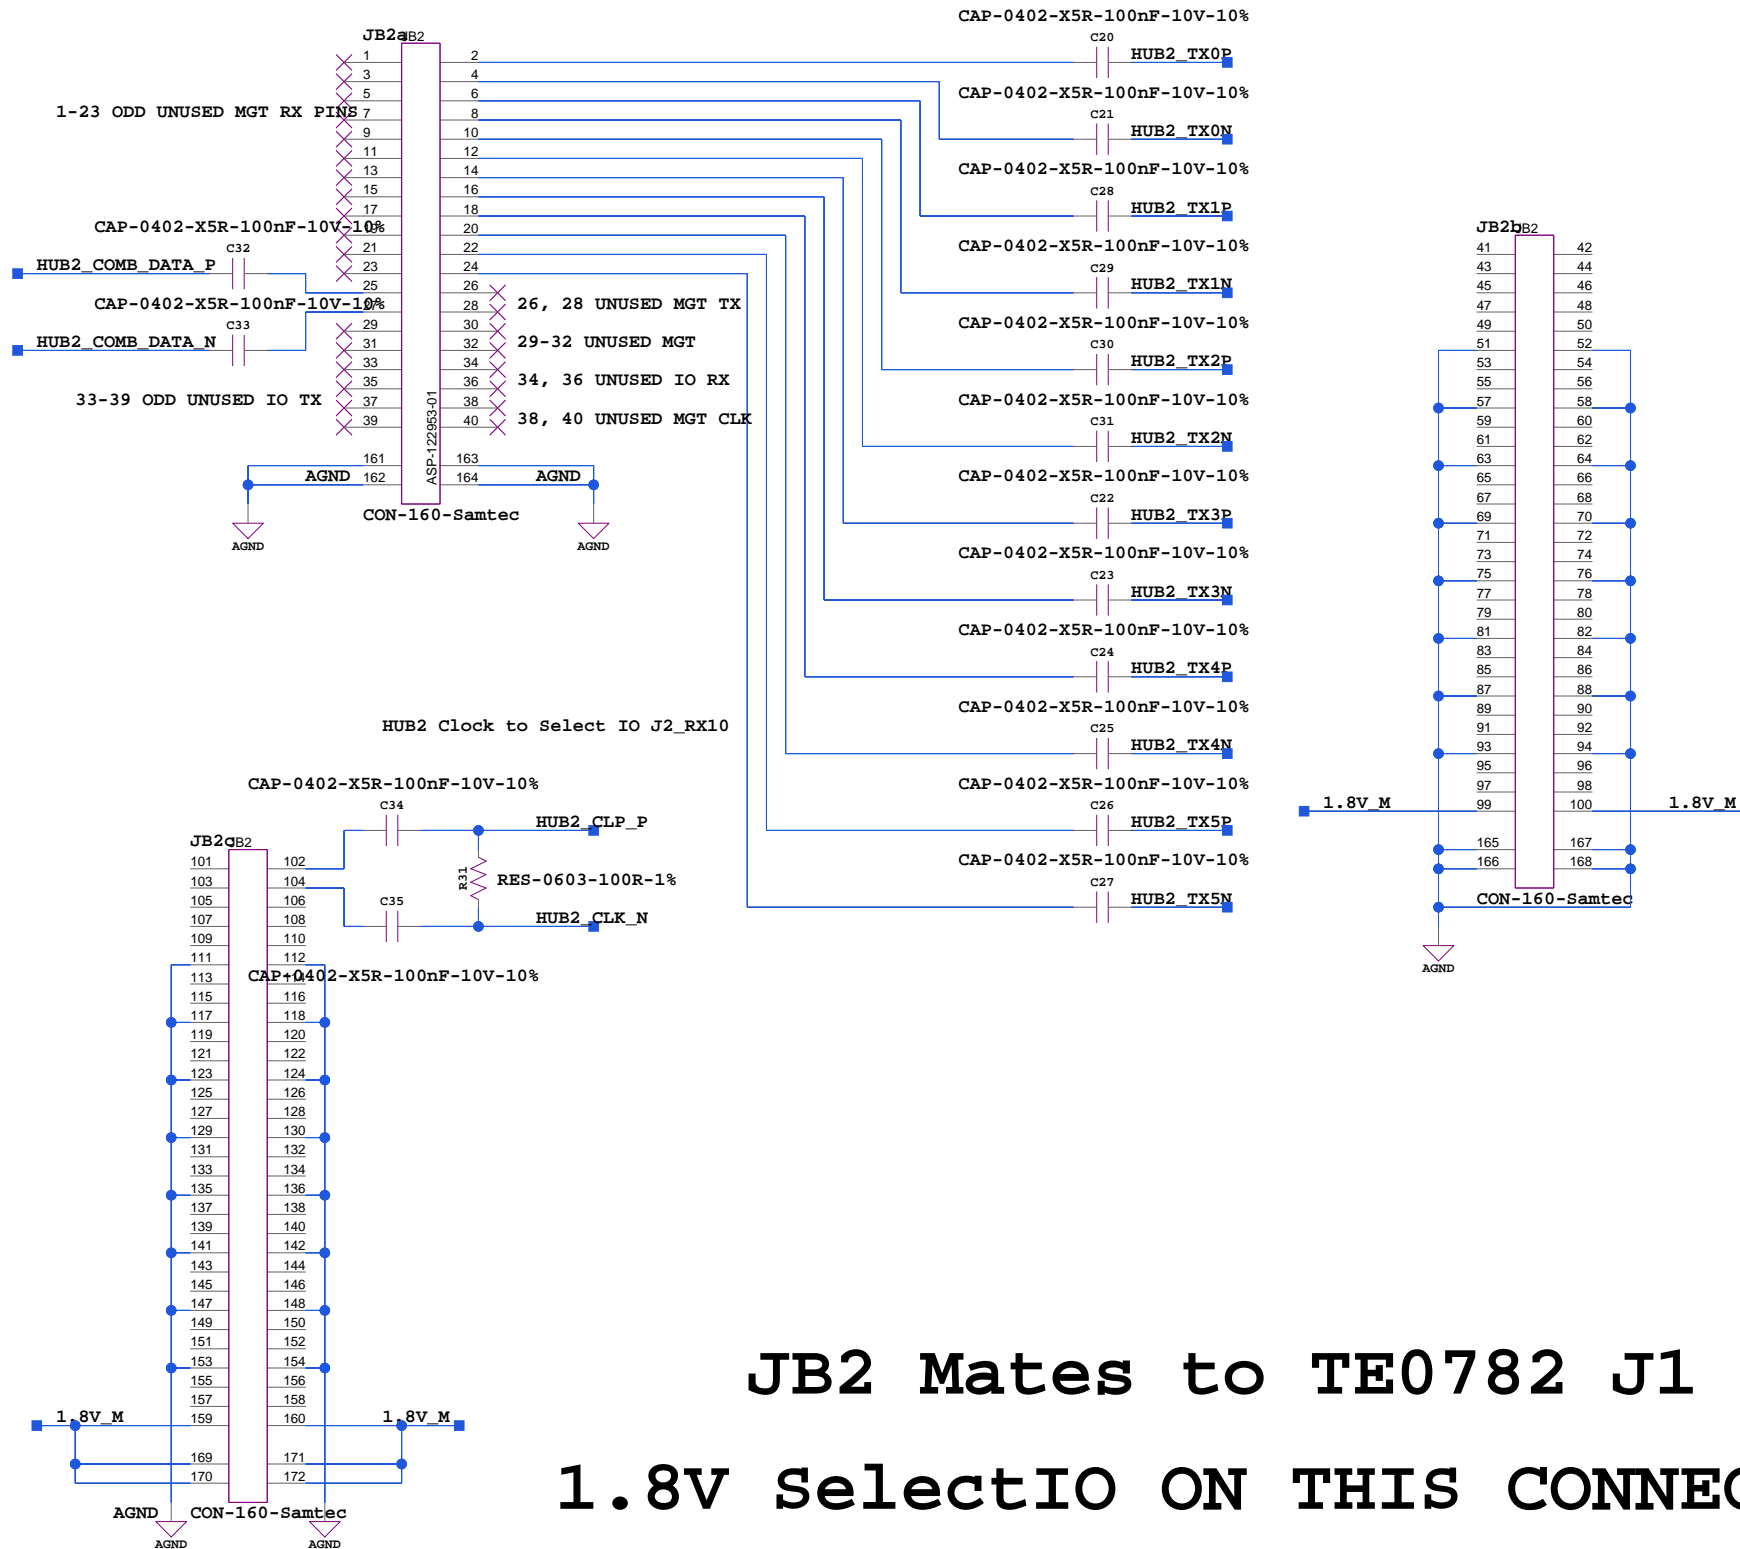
JB2a JB2

1 2
3 4
5 6
7 8
9 10
11 12
13 14
15 16
17 18
19 20
21 22
23 24
25 26
27 28
29 30
31 32
33 34
35 36
37 38
39 40
161 163
162 164

ASP-122953-01

CON-160-Samtec

1-23 ODD UNUSED MGT RX PINS

CAP-0402-X5R-100nF-10V-10%
C32
HUB2_COMB_DATA_P

CAP-0402-X5R-100nF-10V-10%
C33
HUB2_COMB_DATA_N

33-39 ODD UNUSED IO TX

26, 28 UNUSED MGT TX
29-32 UNUSED MGT
34, 36 UNUSED IO RX
38, 40 UNUSED MGT CLK

AGND AGND
AGND AGND

CAP-0402-X5R-100nF-10V-10%
C20
HUB2_TX0P

CAP-0402-X5R-100nF-10V-10%
C21
HUB2_TX0N

CAP-0402-X5R-100nF-10V-10%
C28
HUB2_TX1P

CAP-0402-X5R-100nF-10V-10%
C29
HUB2_TX1N

CAP-0402-X5R-100nF-10V-10%
C30
HUB2_TX2P

CAP-0402-X5R-100nF-10V-10%
C31
HUB2_TX2N

CAP-0402-X5R-100nF-10V-10%
C22
HUB2_TX3P

CAP-0402-X5R-100nF-10V-10%
C23
HUB2_TX3N

CAP-0402-X5R-100nF-10V-10%
C24
HUB2_TX4P

CAP-0402-X5R-100nF-10V-10%
C25
HUB2_TX4N

CAP-0402-X5R-100nF-10V-10%
C26
HUB2_TX5P

CAP-0402-X5R-100nF-10V-10%
C27
HUB2_TX5N

JB2b JB2

41 42
43 44
45 46
47 48
49 50
51 52
53 54
55 56
57 58
59 60
61 62
63 64
65 66
67 68
69 70
71 72
73 74
75 76
77 78
79 80
81 82
83 84
85 86
87 88
89 90
91 92
93 94
95 96
97 98
99 100
165 167
166 168

1.8V_M 1.8V_M

CON-160-Samtec
AGND

HUB2 Clock to Select IO J2_RX10

CAP-0402-X5R-100nF-10V-10%
C34
HUB2_CLP_P
R31
RES-0603-100R-1%
C35
HUB2_CLK_N
CAP-0402-X5R-100nF-10V-10%

JB2c JB2

101 102
103 104
105 106
107 108
109 110
111 112
113 114
115 116
117 118
119 120
121 122
123 124
125 126
127 128
129 130
131 132
133 134
135 136
137 138
139 140
141 142
143 144
145 146
147 148
149 150
151 152
153 154
155 156
157 158
159 160
169 171
170 172

1.8V_M 1.8V_M

AGND CON-160-Samtec
AGND AGND

JB2 Mates to TE0782 J1

1.8V SelectIO ON THIS CONNEC